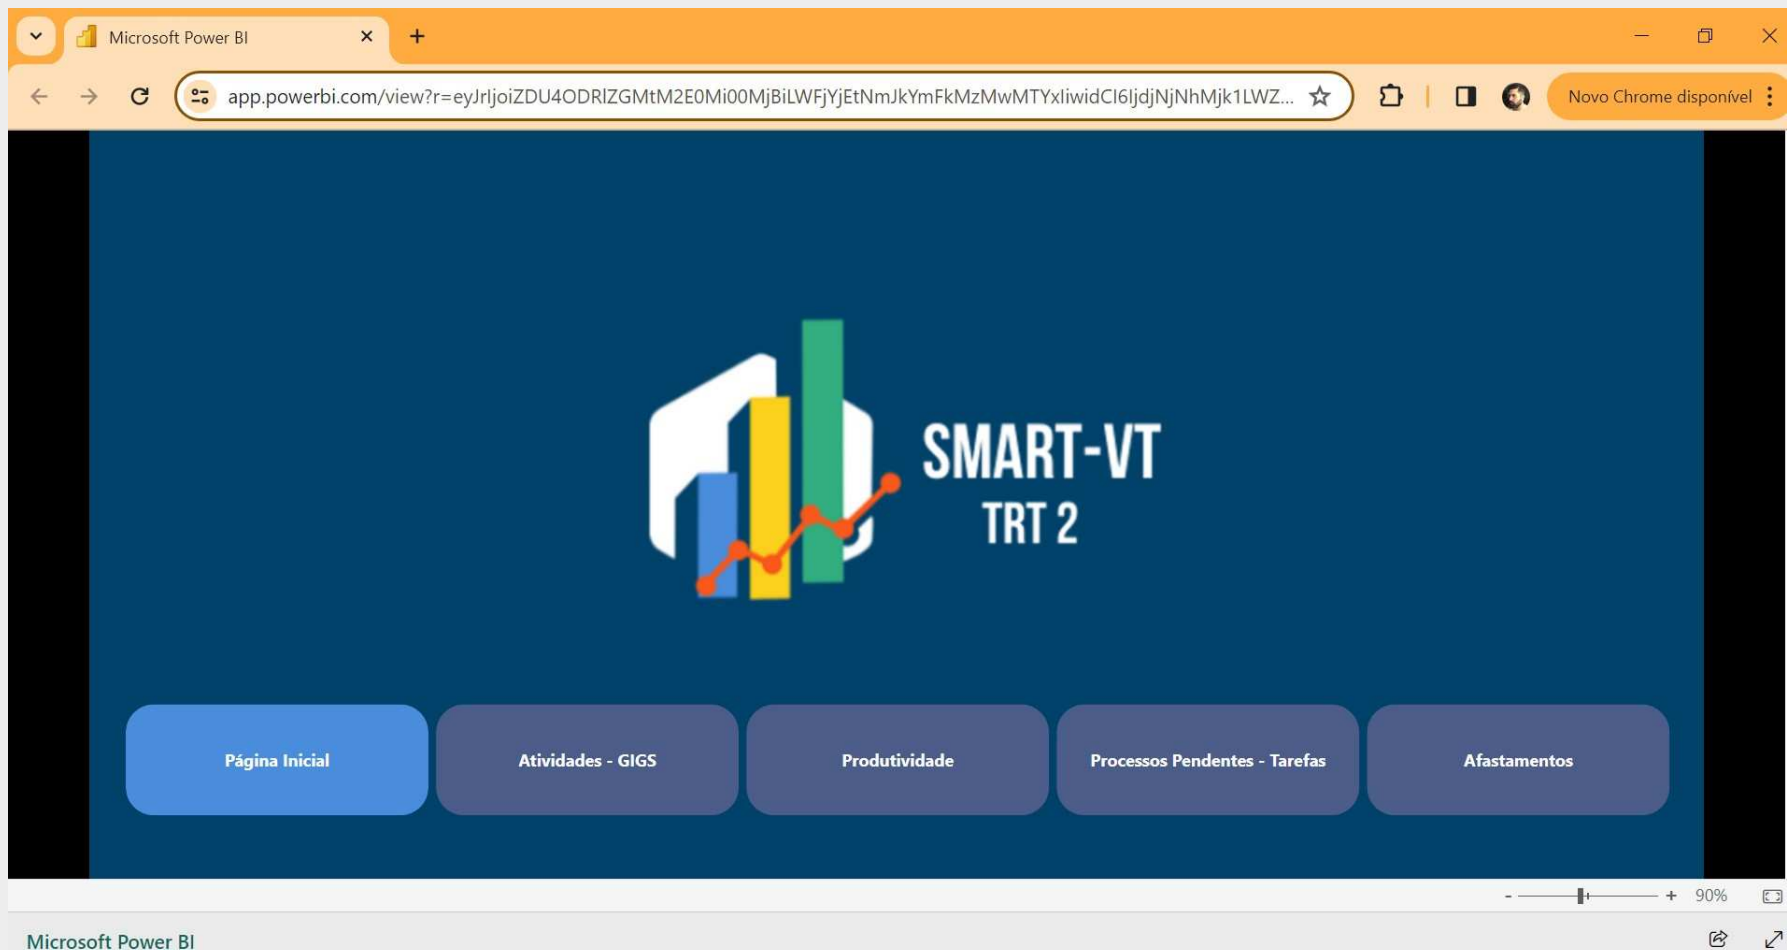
Microsoft Power BI

app.powerbi.com/view?r=eyJrIjoiZDU4ODRlZGMtM2E0Mi00MjBiLWFjYjEtNmJkYmFkMzMwMTYxIiwidCI6IjdjNjNhMjk1LWZ...

Novo Chrome disponível

SMART-VT
TRT 2

Página Inicial

Atividades - GIGS

Produtividade

Processos Pendentes - Tarefas

Afastamentos

- + 90%

Microsoft Power BI